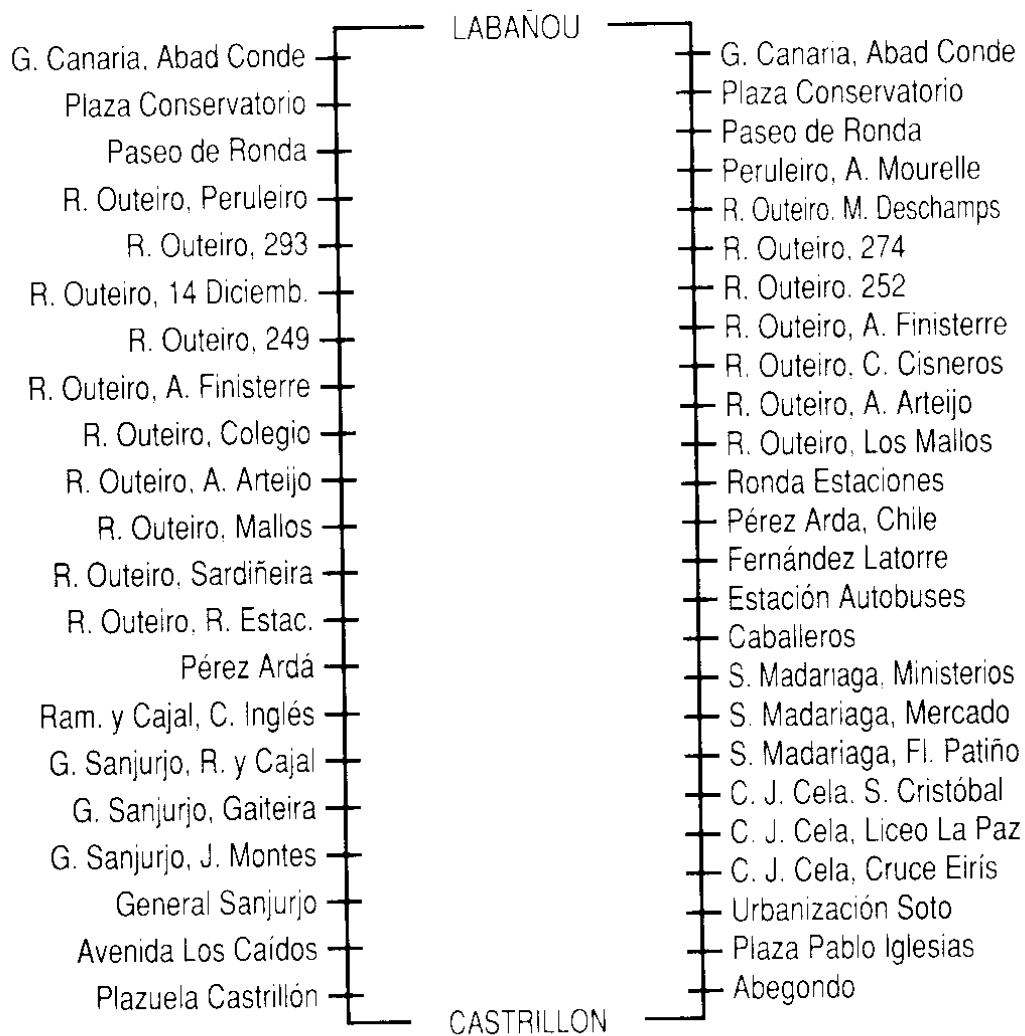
LABAÑOU

G. Canaria, Abad Conde
Plaza Conservatorio
Paseo de Ronda
R. Outeiro, Peruleiro
R. Outeiro, 293
R. Outeiro, 14 Diciemb.
R. Outeiro, 249
R. Outeiro, A. Finisterre
R. Outeiro, Colegio
R. Outeiro, A. Arteijo
R. Outeiro, Mallos
R. Outeiro, Sardiñeira
R. Outeiro, R. Estac.
Pérez Ardá
Ram. y Cajal, C. Inglés
G. Sanjurjo, R. y Cajal
G. Sanjurjo, Gaiteira
G. Sanjurjo, J. Montes
General Sanjurjo
Avenida Los Caídos
Plazuela Castrillón

G. Canaria, Abad Conde
Plaza Conservatorio
Paseo de Ronda
Peruleiro, A. Mourelle
R. Outeiro, M. Deschamps
R. Outeiro, 274
R. Outeiro, 252
R. Outeiro, A. Finisterre
R. Outeiro, C. Cisneros
R. Outeiro, A. Arteijo
R. Outeiro, Los Mallos
Ronda Estaciones
Pérez Arda, Chile
Fernández Latorre
Estación Autobuses
Caballeros
S. Madariaga, Ministerios
S. Madariaga, Mercado
S. Madariaga, Fl. Patiño
C. J. Cela, S. Cristóbal
C. J. Cela, Liceo La Paz
C. J. Cela, Cruce Eiris
Urbanización Soto
Plaza Pablo Iglesias
Abegondo

CASTRILLON